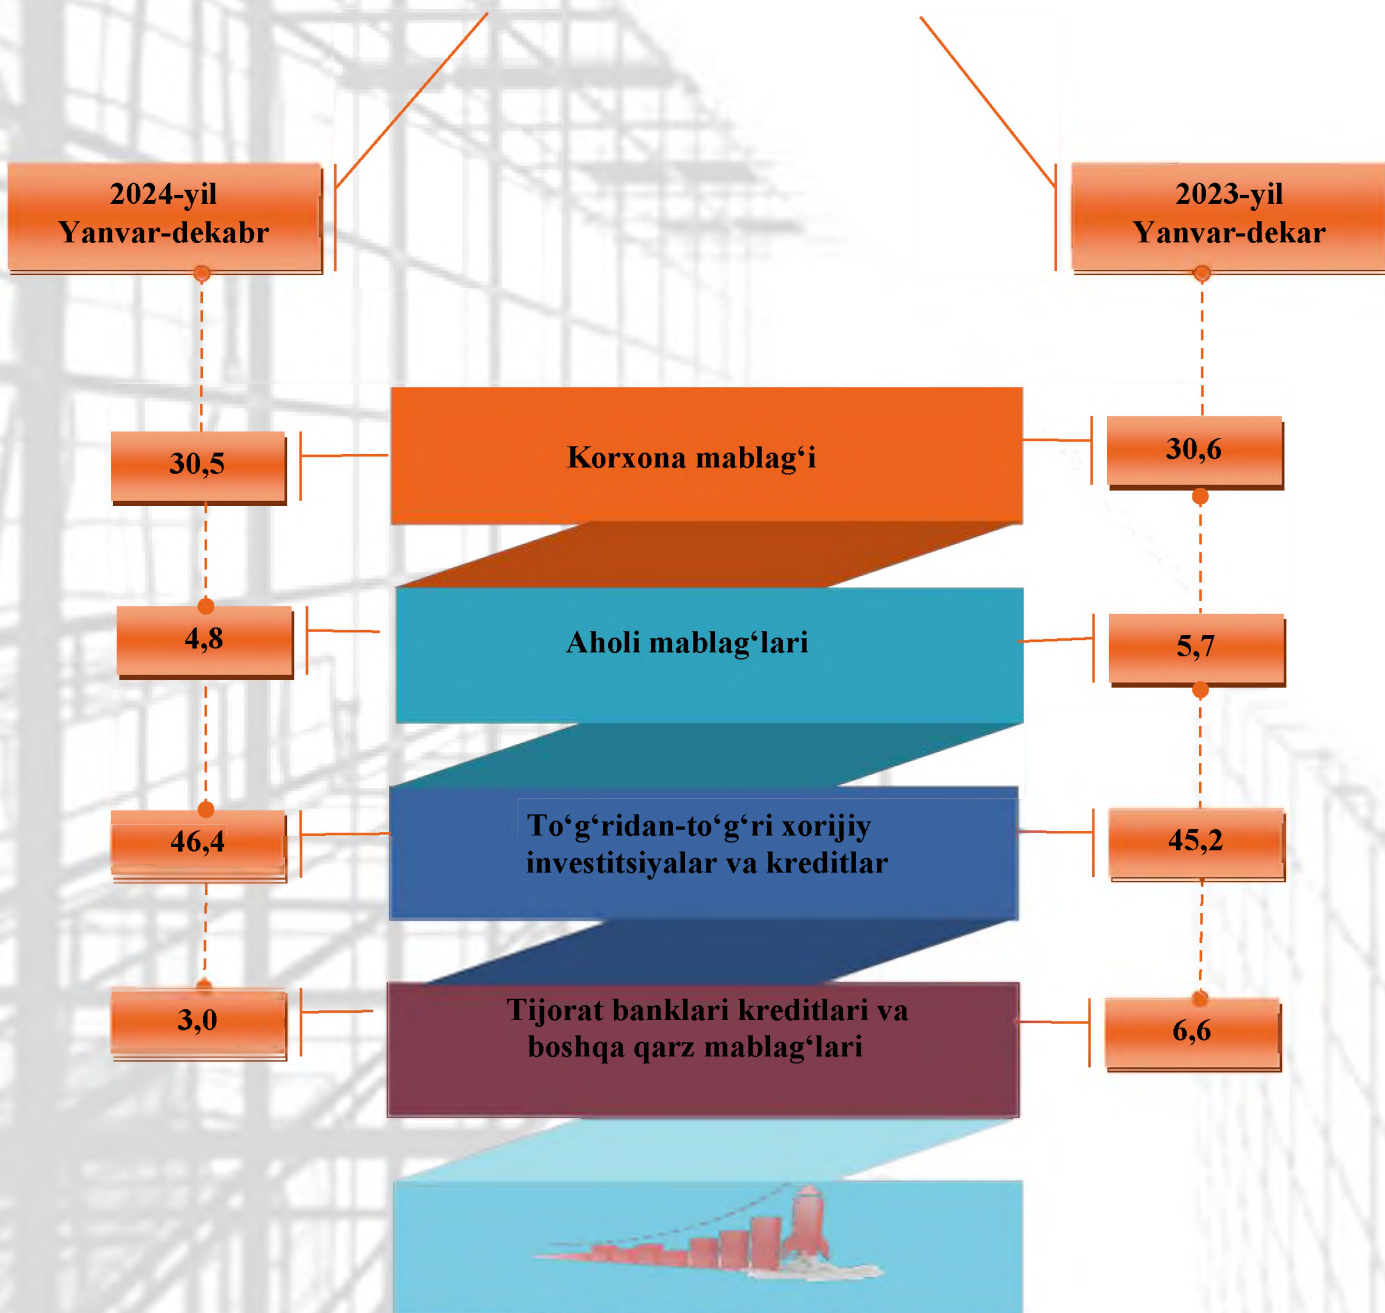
2024-yil
Yanvar-dekabr

2023-yil
Yanvar-dekar

30,5

Korxona mablag‘i

30,6

4,8

Aholi mablag‘lari

5,7

46,4

To‘g‘ridan-to‘g‘ri xorijiy investitsiyalar va kreditlar

45,2

3,0

Tijorat banklari kreditlari va boshqa qarz mablag‘lari

6,6